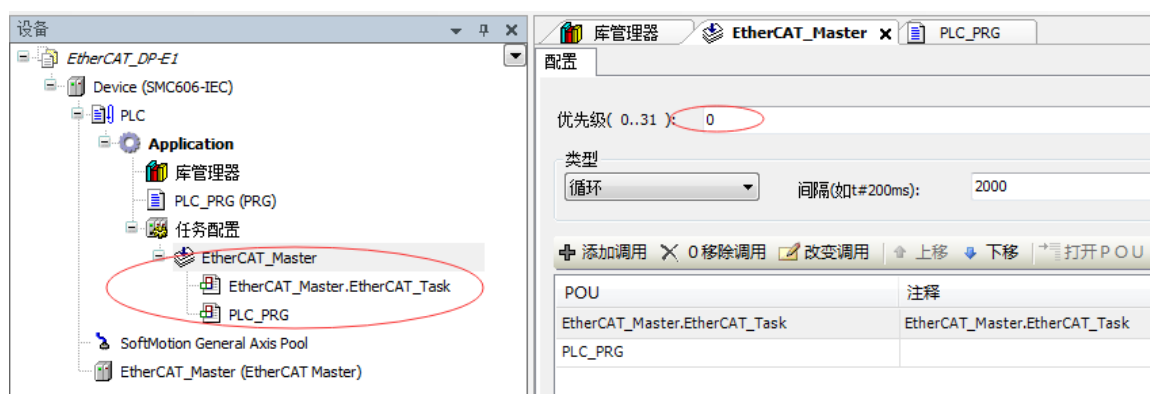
设备

EtherCAT_DP-E1

Device (SMC606-IEC)

PLC

Application

库管理器

PLC_PRG (PRG)

任务配置

EtherCAT_Master

EtherCAT_Master.EtherCAT_Task

PLC_PRG

SoftMotion General Axis Pool

EtherCAT_Master (EtherCAT Master)

库管理器 | EtherCAT_Master | PLC_PRG

配置

优先级( 0..31 ): 0

类型

循环

间隔(如t#200ms): 2000

添加调用 | 0移除调用 | 改变调用 | 上移 | 下移 | 打开POU

| POU | 注释 |
|---|---|
| EtherCAT_Master.EtherCAT_Task | EtherCAT_Master.EtherCAT_Task |
| PLC_PRG | |